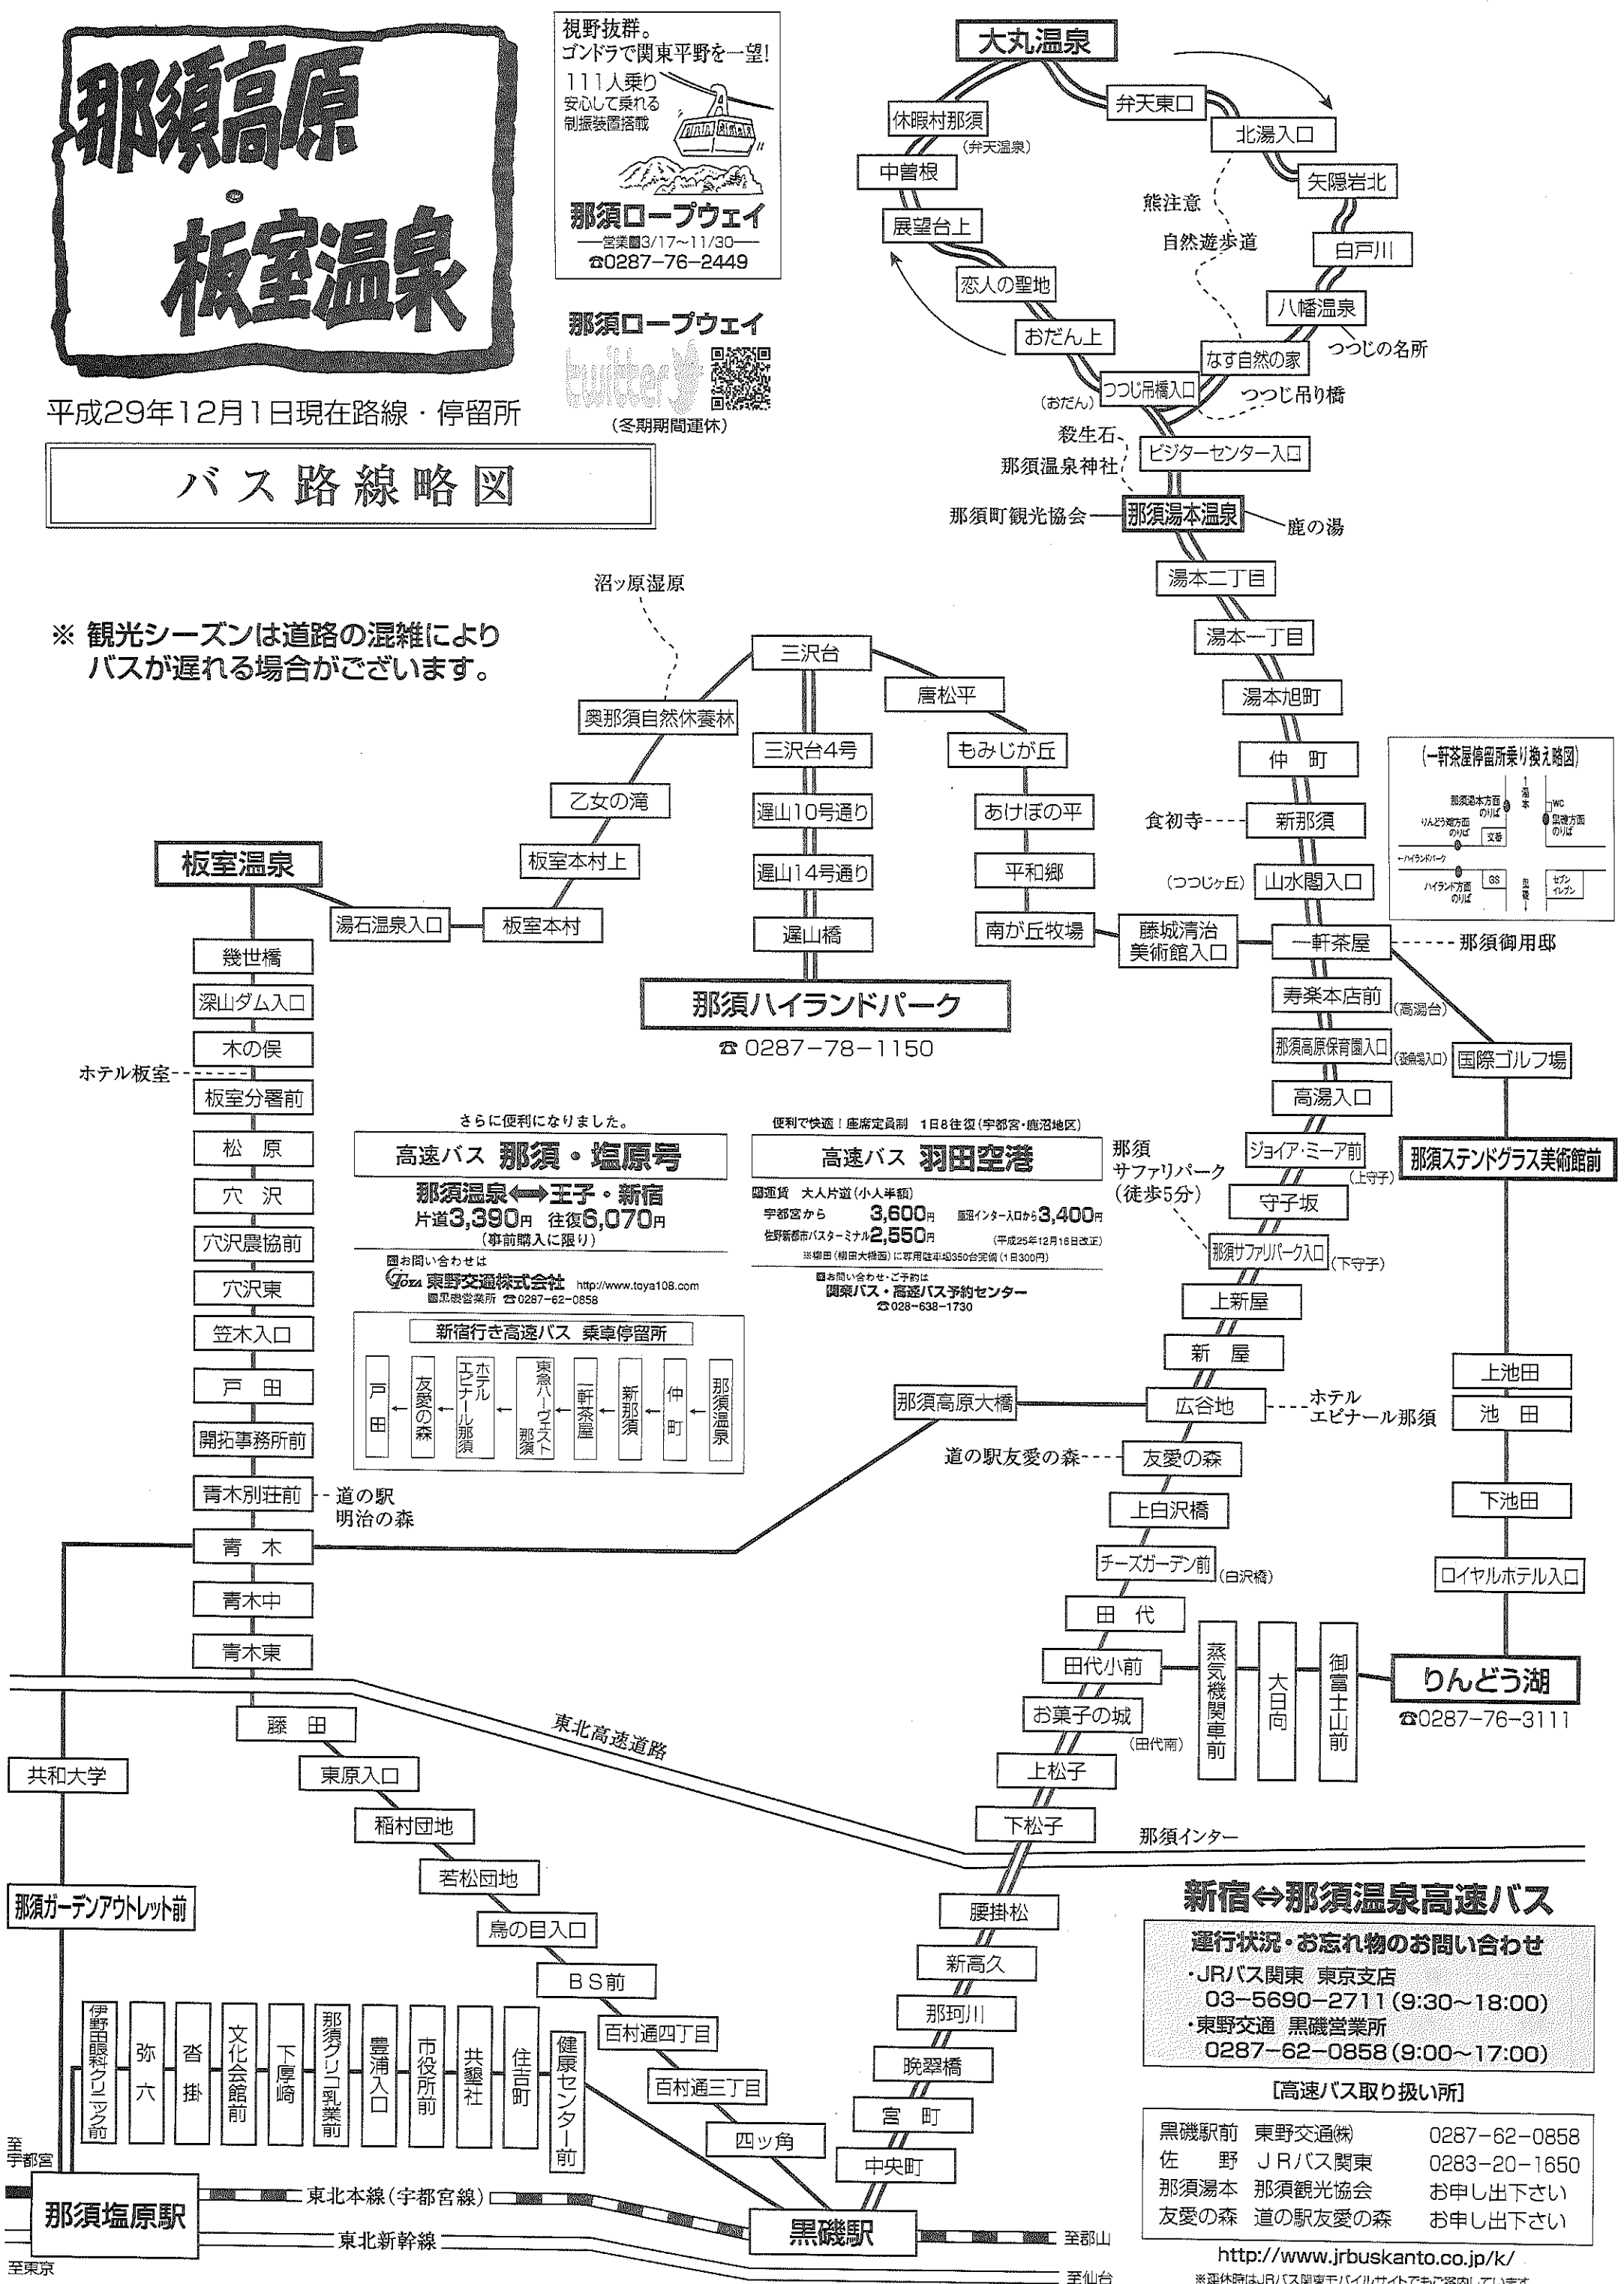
那須高原
・
板室温泉

平成29年12月1日現在路線・停留所

バス路線略図

視野抜群。
ゴンドラで関東平野を一望!
111人乗り
安心して乗れる
制振装置搭載

那須ロープウェイ
営業期3/17~11/30
☎0287-76-2449

那須ロープウェイ
twitter
(冬期期間運休)

大丸温泉
弁天東口
北湯入口
矢隠岩北
白戸川
八幡温泉
つつじの名所
なす自然の家
つつじ吊り橋
休暇村那須
(弁天温泉)
中曽根
展望台上
恋人の聖地
おだん上
(おだん)
つつじ吊橋入口
熊注意
自然遊歩道
殺生石
那須温泉神社
ビジターセンター入口
那須町観光協会
那須湯本温泉
鹿の湯
湯本二丁目
湯本一丁目
湯本旭町
仲町
食初寺
新那須
(つつじヶ丘)
山水閣入口
一軒茶屋
那須御用邸
寿楽本店前
(高湯台)
那須高原保育園入口
(遊園入口)
国際ゴルフ場
高湯入口
ジョイア・ミーア前
(上守子)
那須ステンドグラス美術館前
那須
サファリパーク
(徒歩5分)
守子坂
那須サファリパーク入口
(下守子)
上新屋
新屋
広谷地
ホテル
エピナール那須
那須高原大橋
道の駅友愛の森
友愛の森
上白沢橋
チーズガーデン前
(白沢橋)
田代
田代小前
お菓子の城
(田代南)
上松子
下松子
那須インター
腰掛松
新高久
那珂川
晩翠橋
宮町
中央町
黒磯駅
至郡山
至仙台

(一軒茶屋停留所乗り換え略図)
那須湯本方面のりば
りんどう湖方面のりば
皇邸方面のりば
ハイランド方面のりば
湯本
WC
文香
GS
黒磯
セブンイレブン
←ハイランドパーク

※ 観光シーズンは道路の混雑により
バスが遅れる場合がございます。

沼ッ原湿原
三沢台
奥那須自然休養林
唐松平
三沢台4号
もみじが丘
乙女の滝
遅山10号通り
あけぼの平
板室本村上
遅山14号通り
平和郷
板室温泉
湯石温泉入口
板室本村
遅山橋
南が丘牧場
藤城清治
美術館入口
那須ハイランドパーク
☎0287-78-1150

幾世橋
深山ダム入口
木の俣
ホテル板室
板室分署前
松原
穴沢
穴沢農協前
穴沢東
笠木入口
戸田
開拓事務所前
青木別荘前
道の駅
明治の森
青木
青木中
青木東
藤田
東原入口
稲村団地
若松団地
鳥の目入口
BS前
百村通四丁目
百村通三丁目
四ツ角
共和大学
那須ガーデンアウトレット前
伊藤田眼科クリニック前
弥六
沓掛
文化会館前
下厚崎
那須グリコ乳業前
豊浦入口
市役所前
共墾社
住吉町
健康センター前
至宇都宮
那須塩原駅
至東京
東北本線(宇都宮線)
東北新幹線
東北高速道路

さらに便利になりました。
高速バス 那須・塩原号
那須温泉⟺王子・新宿
片道3,390円 往復6,070円
(事前購入に限り)
お問い合わせは
TOYA 東野交通株式会社 http://www.toya108.com
黒磯営業所 ☎0287-62-0858

新宿行き高速バス 乗車停留所
| 那須温泉 | 仲町 | 新那須 | 一軒茶屋 | 東急ハーヴェスト那須 | ホテルエピナール那須 | 友愛の森 | 戸田 |

便利で快適!座席定員制 1日8往復(宇都宮・鹿沼地区)
高速バス 羽田空港
運賃 大人片道(小人半額)
宇都宮から 3,600円 鹿沼インター入口から3,400円
佐野新都市バスターミナル2,550円 (平成25年12月16日改正)
※柳田(柳田大橋西)に専用駐車場350台完備(1日300円)
お問い合わせ・ご予約は
関東バス・高速バス予約センター
☎028-638-1730

上池田
池田
下池田
ロイヤルホテル入口
蒸気機関車前
大日向
御富士山前
りんどう湖
☎0287-76-3111

新宿⟺那須温泉高速バス
運行状況・お忘れ物のお問い合わせ
・JRバス関東 東京支店
03-5690-2711(9:30~18:00)
・東野交通 黒磯営業所
0287-62-0858(9:00~17:00)

[高速バス取り扱い所]
| 黒磯駅前 | 東野交通(株) | 0287-62-0858 |
| 佐野 | JRバス関東 | 0283-20-1650 |
| 那須湯本 | 那須観光協会 | お申し出下さい |
| 友愛の森 | 道の駅友愛の森 | お申し出下さい |

http://www.jrbuskanto.co.jp/k/
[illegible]